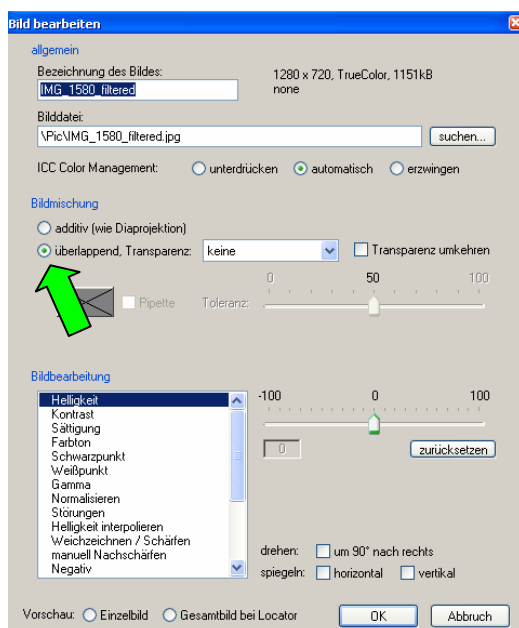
Bild bearbeiten

allgemein

Bezeichnung des Bildes:
IMG_1580_filtered

1280 x 720, TrueColor, 1151kB
none

Bilddatei:
\Pic\IMG_1580_filtered.jpg
suchen...

ICC Color Management: unterdrücken automatisch erzwingen

Bildmischung

additiv (wie Diaprojektion)
überlappend, Transparenz: keine
Transparenz umkehren

0 50 100

Pipette Toleranz:

Bildbearbeitung

Helligkeit
Kontrast
Sättigung
Farbton
Schwarzpunkt
Weißpunkt
Gamma
Normalisieren
Störungen
Helligkeit interpolieren
Weichzeichnen / Schärfen
manuell Nachschärfen
Negativ

-100 0 100

0
zurücksetzen

drehen: um 90° nach rechts
spiegeln: horizontal vertikal

Vorschau: Einzelbild Gesamtbild bei Locator
OK Abbruch